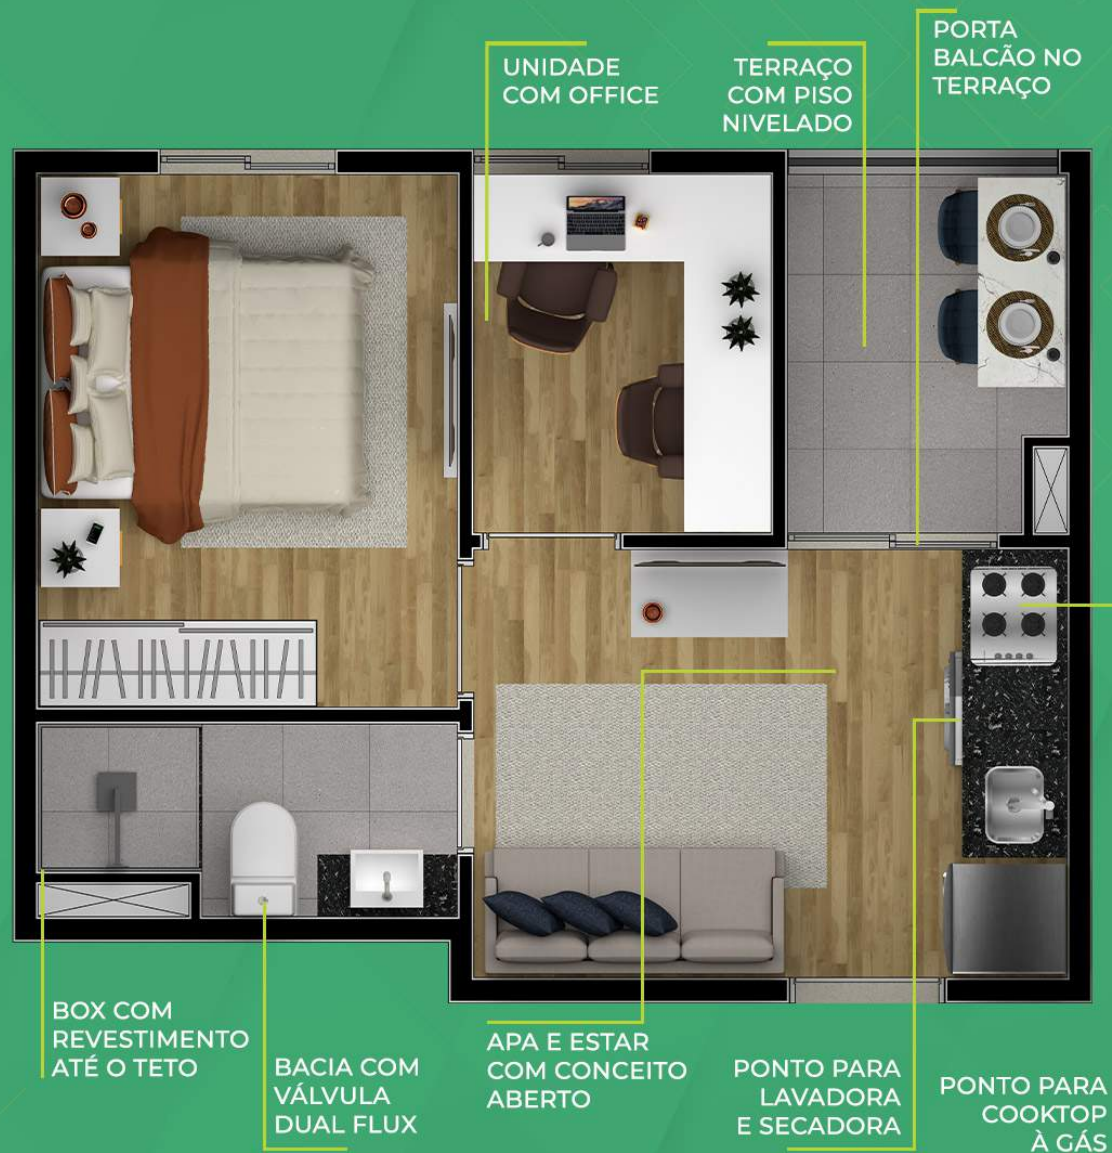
UNIDADE COM OFFICE

TERRAÇO COM PISO NIVELADO

PORTA BALCÃO NO TERRAÇO

BOX COM REVESTIMENTO ATÉ O TETO

BACIA COM VÁLVULA DUAL FLUX

APA E ESTAR COM CONCEITO ABERTO

PONTO PARA LAVADORA E SECADORA

PONTO PARA COOKTOP À GÁS